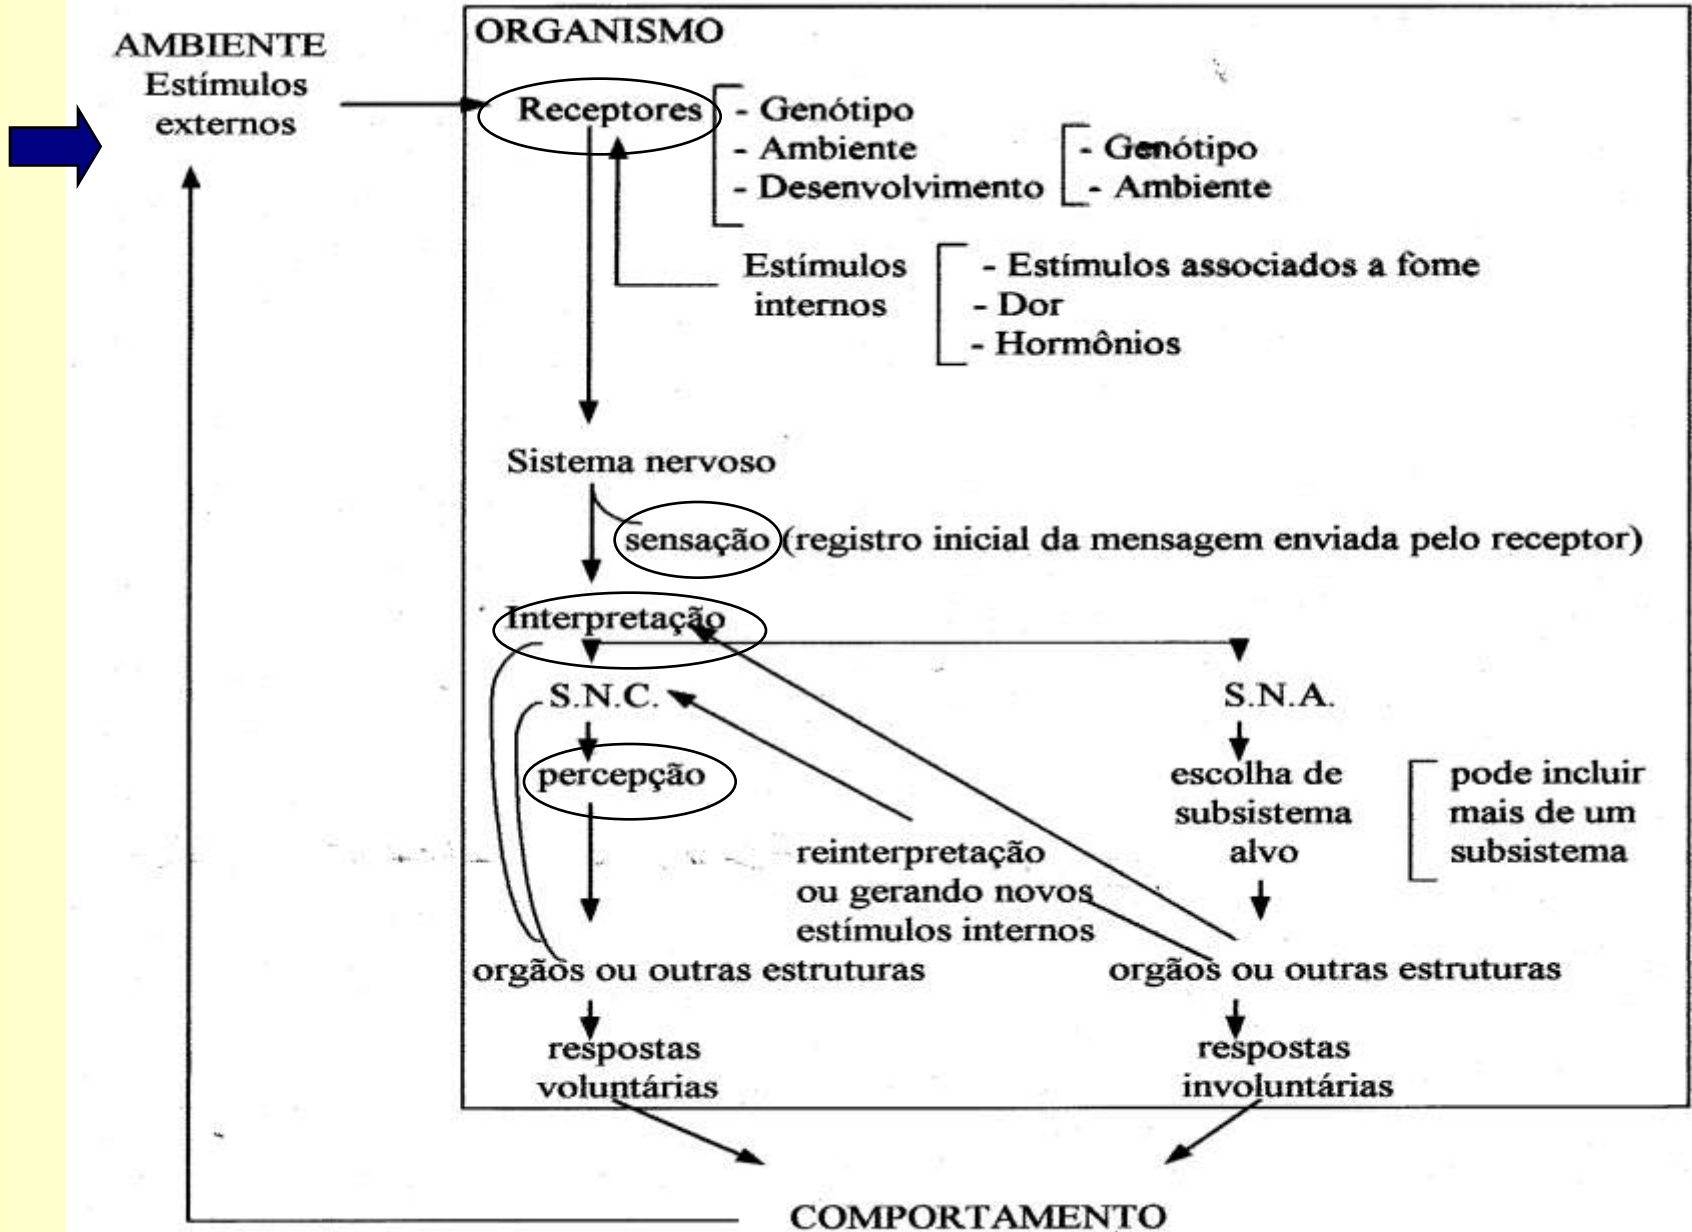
AMBIENTE
Estímulos externos

ORGANISMO

Receptores
- Genótipo
- Ambiente
- Desenvolvimento

- Genótipo
- Ambiente

Estímulos internos
- Estímulos associados a fome
- Dor
- Hormônios

Sistema nervoso

sensação (registro inicial da mensagem enviada pelo receptor)

Interpretação

S.N.C.

percepção

S.N.A.

escolha de subsistema alvo

pode incluir mais de um subsistema

reinterpretação ou gerando novos estímulos internos

orgãos ou outras estruturas

orgãos ou outras estruturas

respostas voluntárias

respostas involuntárias

COMPORTAMENTO